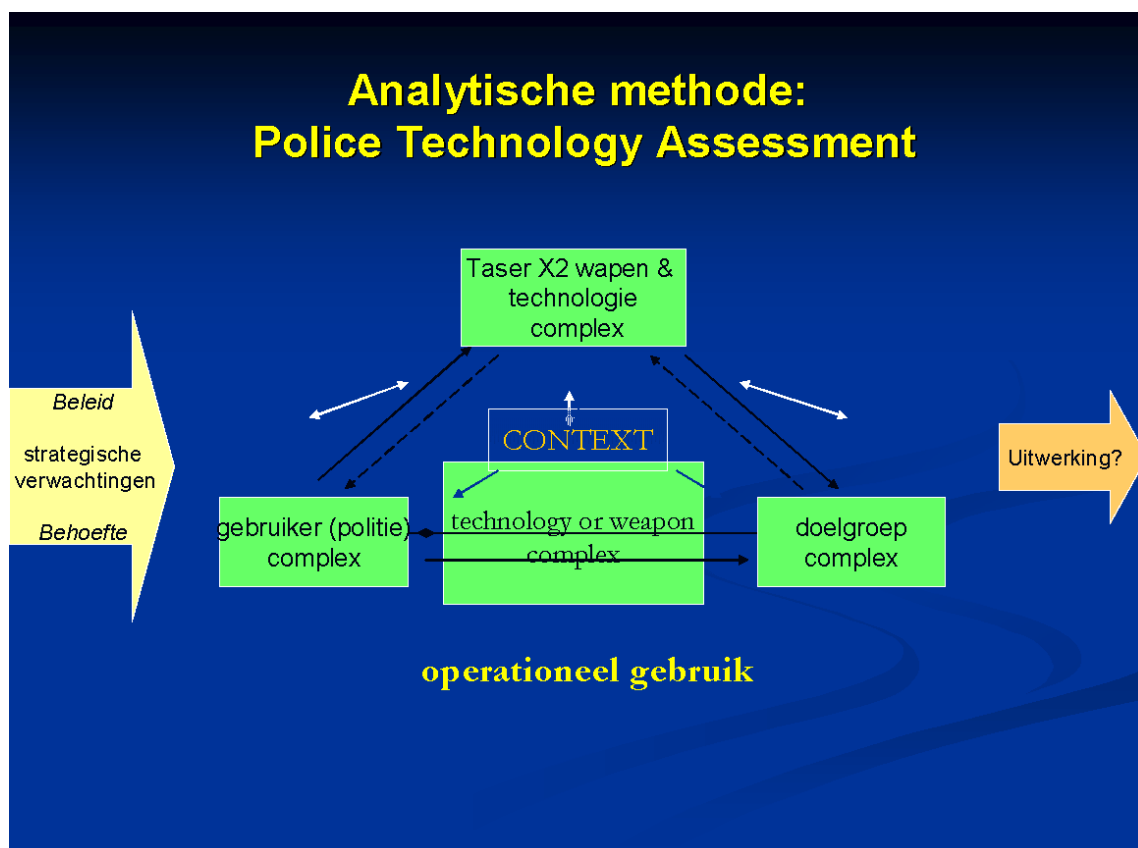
Analytische methode:
Police Technology Assessment

Taser X2 wapen & technologie complex

Beleid

strategische verwachtingen

Behoefte

CONTEXT

gebruiker (politie) complex

technology or weapon complex

doelgroep complex

Uitwerking?

operationeel gebruik